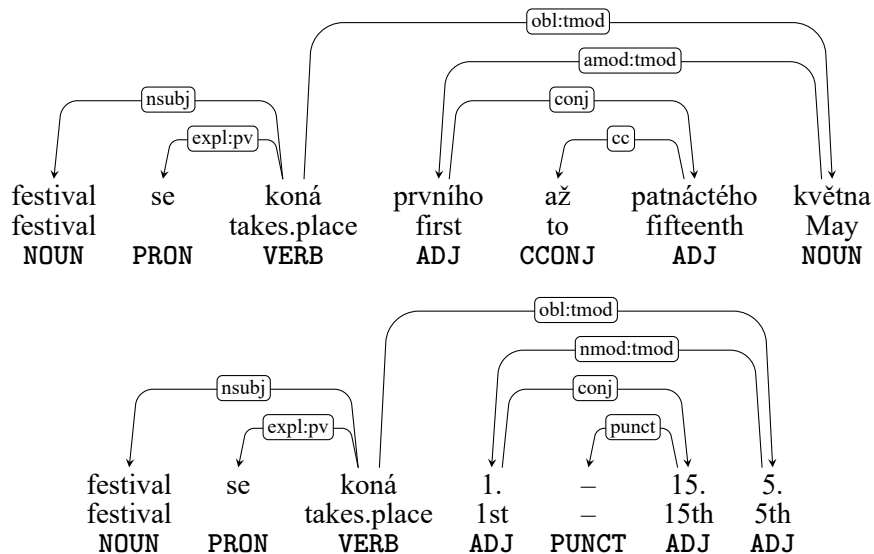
obl:tmod
amod:tmod
nsubj
conj
expl:pv
cc

festival se koná prvního až patnáctého května
festival takes.place first to fifteenth May
NOUN PRON VERB ADJ CCONJ ADJ NOUN

obl:tmod
nmod:tmod
nsubj
conj
expl:pv
punct

festival se koná 1. – 15. 5.
festival takes.place 1st – 15th 5th
NOUN PRON VERB ADJ PUNCT ADJ ADJ